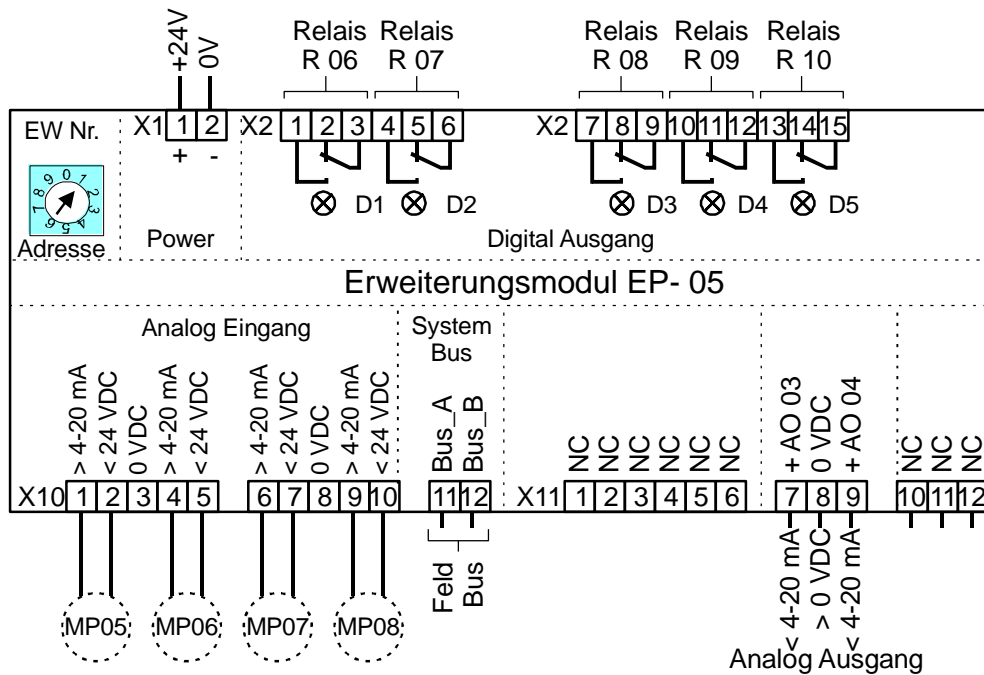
+24V
0V

Relais R 06
Relais R 07
Relais R 08
Relais R 09
Relais R 10

EW Nr.
X1 1 2
+ -
X2 1 2 3 4 5 6
X2 7 8 9 10 11 12 13 14 15

D1 D2 D3 D4 D5

8 9 0 1 2 3 4 5 6 7
Adresse
Power
Digital Ausgang

Erweiterungsmodul EP- 05

Analog Eingang
System Bus

> 4-20 mA
< 24 VDC
0 VDC
> 4-20 mA
< 24 VDC
> 4-20 mA
< 24 VDC
0 VDC
> 4-20 mA
< 24 VDC
Bus_A
Bus_B
NC
NC
NC
NC
NC
NC
+ AO 03
0 VDC
+ AO 04
NC
NC
NC

X10 1 2 3 4 5 6 7 8 9 10 11 12
X11 1 2 3 4 5 6 7 8 9 10 11 12

Feld Bus

< 4-20 mA
> 0 VDC
< 4-20 mA

MP05
MP06
MP07
MP08

Analog Ausgang